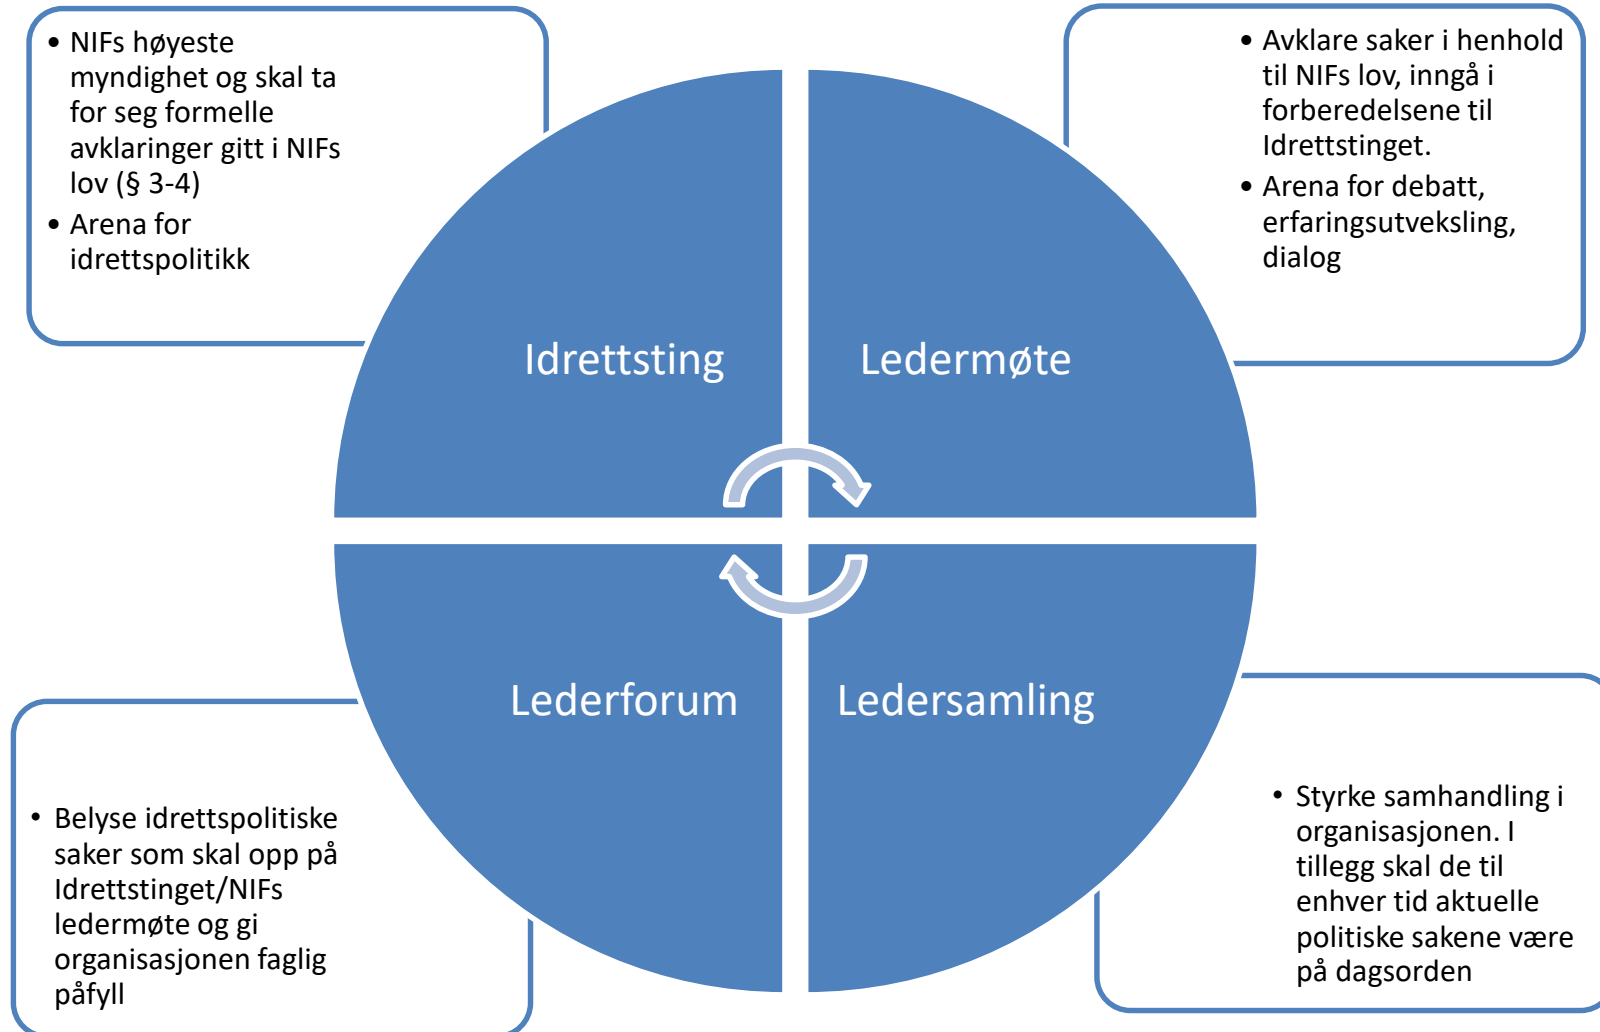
• NIFs høyeste myndighet og skal ta for seg formelle avklaringer gitt i NIFs lov (§ 3-4)
• Arena for idrettspolitikk

• Avklare saker i henhold til NIFs lov, inngå i forberedelsene til Idrettstinget.
• Arena for debatt, erfaringsutveksling, dialog

Idrettsting

Ledermøte

Lederforum

Ledersamling

• Belyse idrettspolitiske saker som skal opp på Idrettstinget/NIFs ledermøte og gi organisasjonen faglig påfyll

• Styrke samhandling i organisasjonen. I tillegg skal de til enhver tid aktuelle politiske sakene være på dagsorden